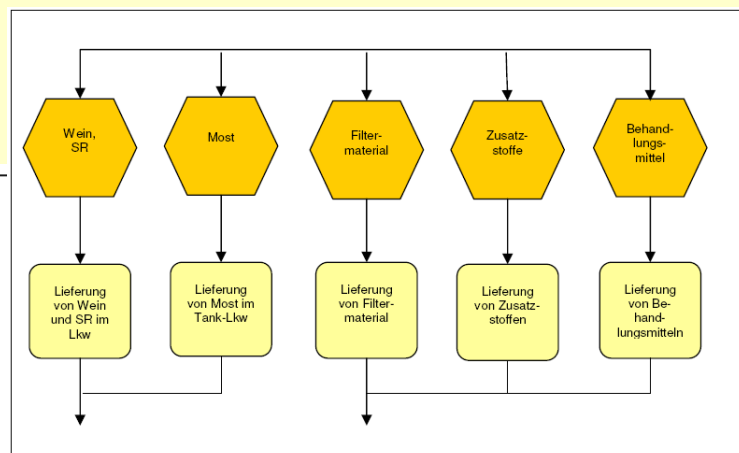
Wein, SR

Most

Filtermaterial

Zusatzstoffe

Behandlungsmittel

Lieferung von Wein und SR im Lkw

Lieferung von Most im Tank-Lkw

Lieferung von Filtermaterial

Lieferung von Zusatzstoffen

Lieferung von Behandlungsmitteln